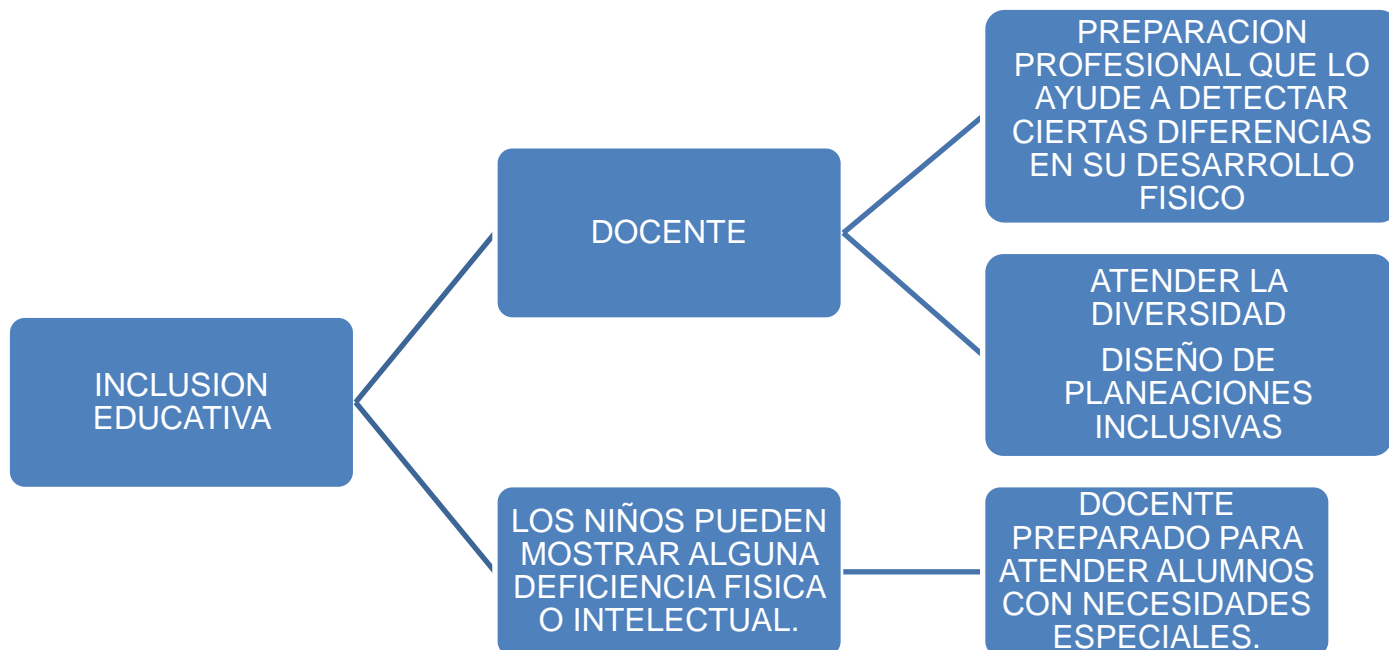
INCLUSION EDUCATIVA

DOCENTE

PREPARACION PROFESIONAL QUE LO AYUDE A DETECTAR CIERTAS DIFERENCIAS EN SU DESARROLLO FISICO

ATENDER LA DIVERSIDAD

DISEÑO DE PLANEACIONES INCLUSIVAS

LOS NIÑOS PUEDEN MOSTRAR ALGUNA DEFICIENCIA FISICA O INTELECTUAL.

DOCENTE PREPARADO PARA ATENDER ALUMNOS CON NECESIDADES ESPECIALES.